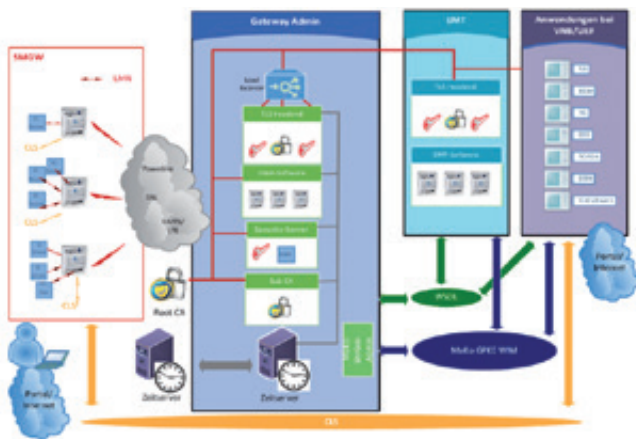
SMGW

SM-TS

Gateway Admin

Load balancer

TLS Frontend

Admin Software

Operation Backend

Sub CA

Root CA

Zeitserver

Zeitserver

GWA Admin Audit

EMT

TLS Frontend

EMT Software

Anwendungen bei VNB/LSP

Portal / Internet

Portal / Internet

WSDL

Media OPEC WM

CLS